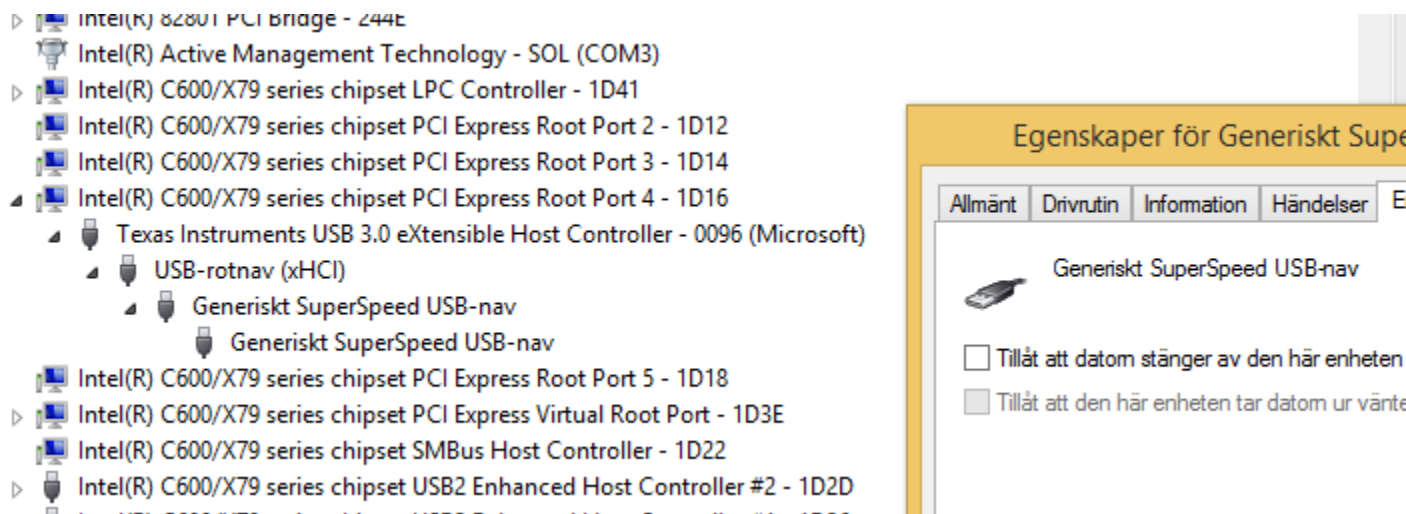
Intel(R) 82801 PCI Bridge - 244E
Intel(R) Active Management Technology - SOL (COM3)
Intel(R) C600/X79 series chipset LPC Controller - 1D41
Intel(R) C600/X79 series chipset PCI Express Root Port 2 - 1D12
Intel(R) C600/X79 series chipset PCI Express Root Port 3 - 1D14
Intel(R) C600/X79 series chipset PCI Express Root Port 4 - 1D16
Texas Instruments USB 3.0 eXtensible Host Controller - 0096 (Microsoft)
USB-rotnav (xHCI)
Generiskt SuperSpeed USB-nav
Generiskt SuperSpeed USB-nav
Intel(R) C600/X79 series chipset PCI Express Root Port 5 - 1D18
Intel(R) C600/X79 series chipset PCI Express Virtual Root Port - 1D3E
Intel(R) C600/X79 series chipset SMBus Host Controller - 1D22
Intel(R) C600/X79 series chipset USB2 Enhanced Host Controller #2 - 1D2D

Egenskaper för Generiskt Supe

Allmänt | Drivrutin | Information | Händelser | E

Generiskt SuperSpeed USB-nav

Tillåt att datorn stänger av den här enheten

Tillåt att den här enheten tar datorn ur vänte